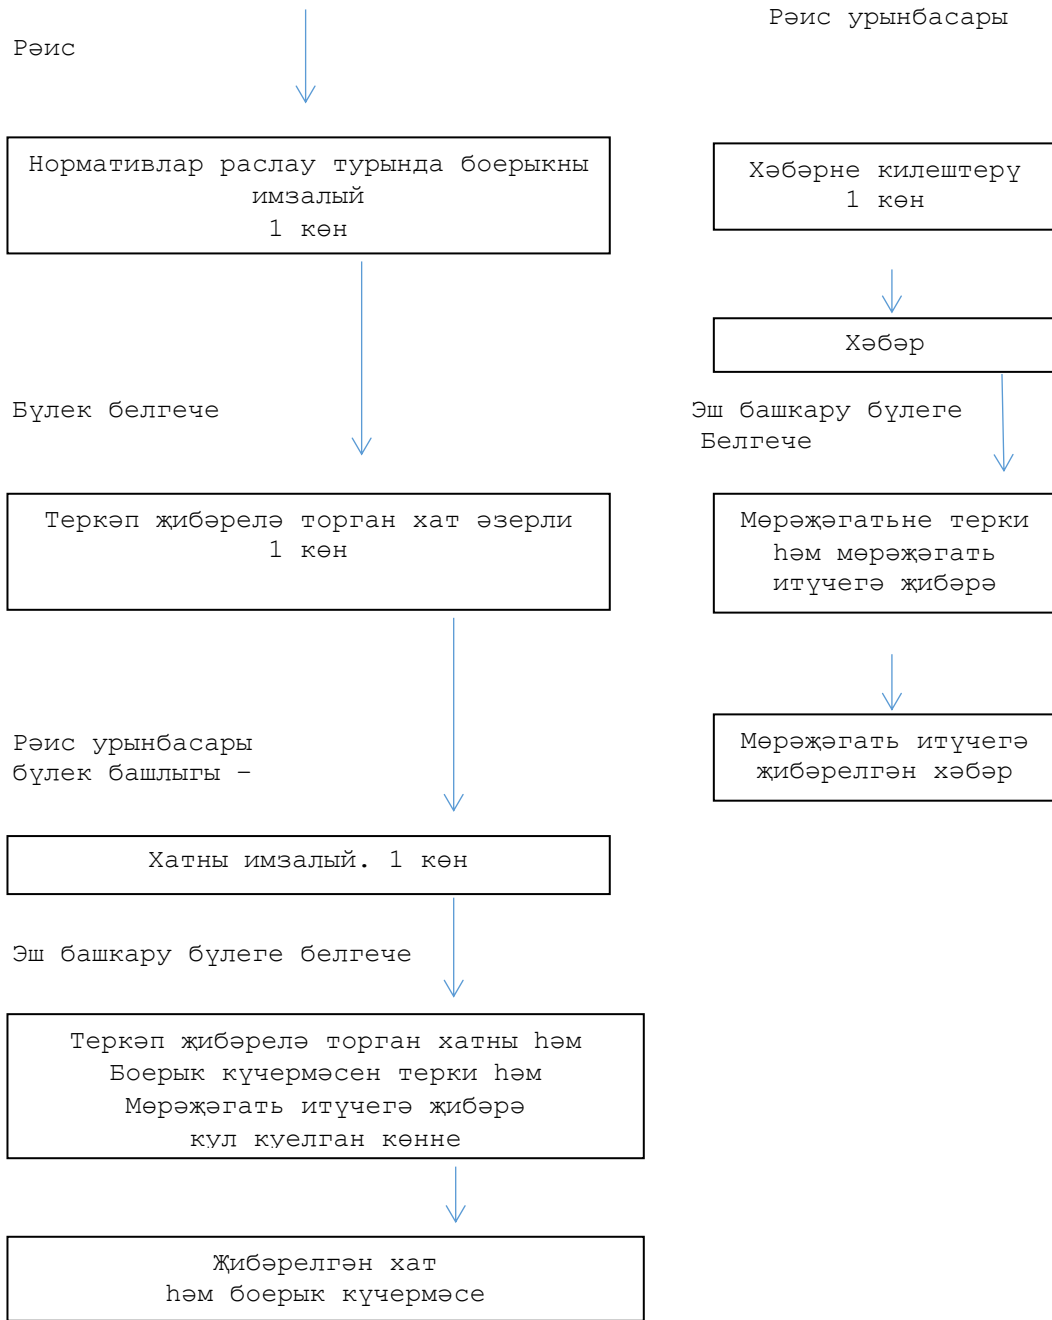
Рәис

Рәис урынбасары

Нормативлар раслау турында боерыкны имзалый
1 көн

Хәбәрне килештерү
1 көн

Хәбәр

Бүлек белгече

Эш башкару бүлеге
Белгече

Теркәп җибәрелә торган хат әзерли
1 көн

Мөрәҗәгатьне терки һәм мөрәҗәгать итүчегә җибәрә

Мөрәҗәгать итүчегә җибәрелгән хәбәр

Рәис урынбасары
бүлек башлыгы –

Хатны имзалый. 1 көн

Эш башкару бүлеге белгече

Теркәп җибәрелә торган хатны һәм Боерык күчермәсен терки һәм Мөрәҗәгать итүчегә җибәрә кул куелган көнне

Җибәрелгән хат
һәм боерык күчермәсе